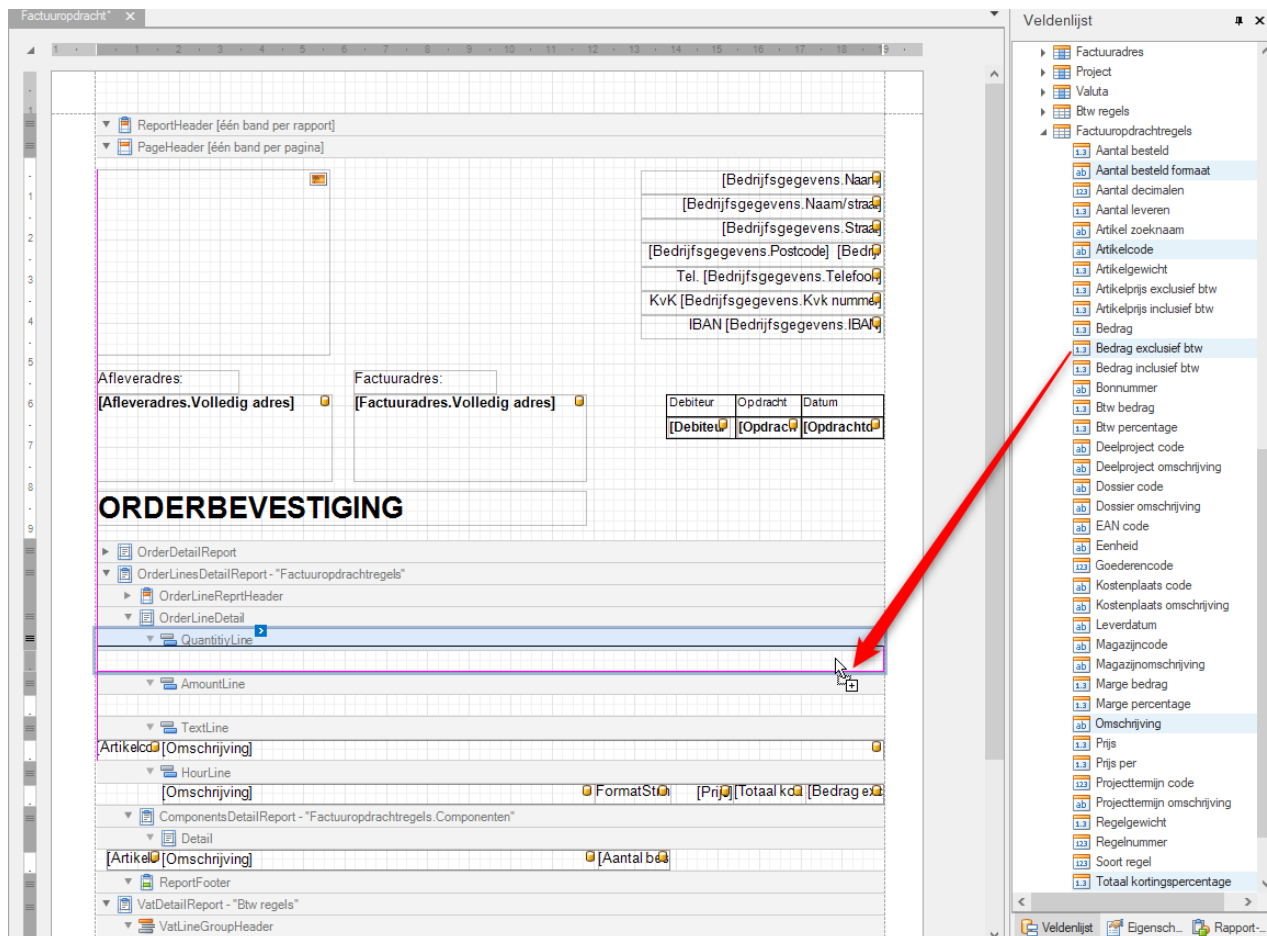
Factuuropdracht* ×

1 · 1 · 2 · 3 · 4 · 5 · 6 · 7 · 8 · 9 · 10 · 11 · 12 · 13 · 14 · 15 · 16 · 17 · 18 · 19

ReportHeader [één band per rapport]
PageHeader [één band per pagina]

[Bedrijfsgegevens.Naam
[Bedrijfsgegevens.Naam/stra
[Bedrijfsgegevens.Stra
[Bedrijfsgegevens.Postcode] [Bedri
Tel. [Bedrijfsgegevens.Telefoo
KvK [Bedrijfsgegevens.Kvk numme
IBAN [Bedrijfsgegevens.IBA

Afleveradres:
[Afleveradres.Volledig adres]

Factuuradres:
[Factuuradres.Volledig adres]

| Debiteur | Opdracht | Datum |
|---|---|---|
| [Debiteu | [Opdrac | [Opdrachtd |

ORDERBEVESTIGING

OrderDetailReport
OrderLinesDetailReport - "Factuuropdrachtregels"
OrderLineReprtHeader
OrderLineDetail
QuantitiyLine
AmountLine
TextLine
Artikelc [Omschrijving]
HourLine
[Omschrijving] FormatSt [Prij [Totaal ko [Bedrag e
ComponentsDetailReport - "Factuuropdrachtregels.Componenten"
Detail
[Artikel [Omschrijving] [Aantal be
ReportFooter
VatDetailReport - "Btw regels"
VatLineGroupHeader

Veldenlijst
Factuuradres
Project
Valuta
Btw regels
Factuuropdrachtregels
Aantal besteld
Aantal besteld formaat
Aantal decimalen
Aantal leveren
Artikel zoeknaam
Artikelcode
Artikelgewicht
Artikelprijs exclusief btw
Artikelprijs inclusief btw
Bedrag
Bedrag exclusief btw
Bedrag inclusief btw
Bonnummer
Btw bedrag
Btw percentage
Deelproject code
Deelproject omschrijving
Dossier code
Dossier omschrijving
EAN code
Eenheid
Goederencode
Kostenplaats code
Kostenplaats omschrijving
Leverdatum
Magazijncode
Magazijnomschrijving
Marge bedrag
Marge percentage
Omschrijving
Prijs
Prijs per
Projecttermijn code
Projecttermijn omschrijving
Regelgewicht
Regelnummer
Soort regel
Totaal kortingspercentage

Veldenlijst Eigensch... Rapport-...